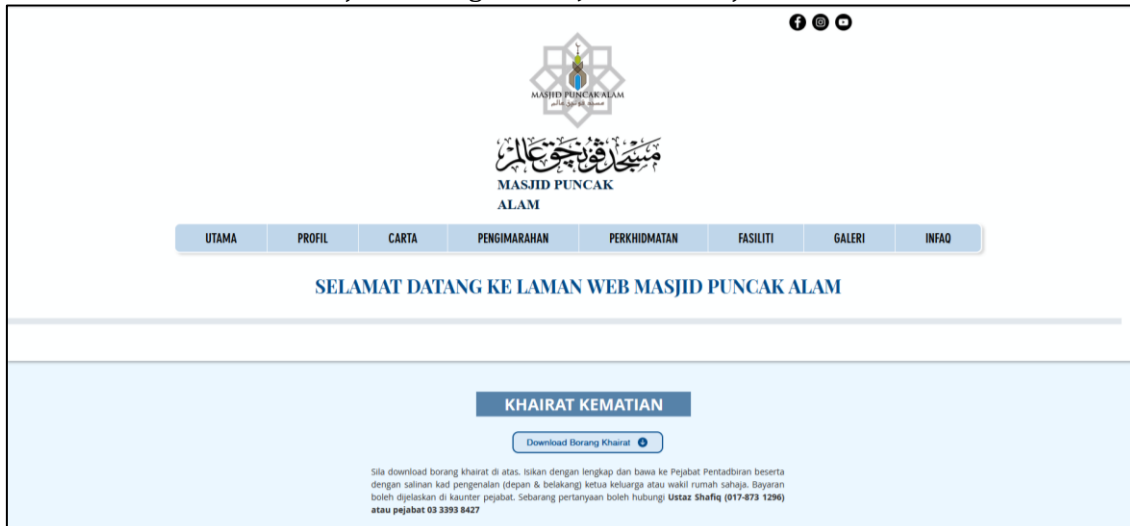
MASJID PUNCAK ALAM
مسجد فونچق عالم

مسجد فونچق عالم
MASJID PUNCAK ALAM

UTAMA
PROFIL
CARTA
PENGIMARAHAN
PERKHIDMATAN
FASILITI
GALERI
INFAQ

SELAMAT DATANG KE LAMAN WEB MASJID PUNCAK ALAM

KHAIRAT KEMATIAN

Download Borang Khairat

Sila download borang khairat di atas. Isikan dengan lengkap dan bawa ke Pejabat Pentadbiran beserta dengan salinan kad pengenalan (depan & belakang) ketua keluarga atau wakil rumah sahaja. Bayaran boleh dijelaskan di kaunter pejabat. Sebarang pertanyaan boleh hubungi **Ustaz Shafiq (017-873 1296) atau pejabat 03 3393 8427**